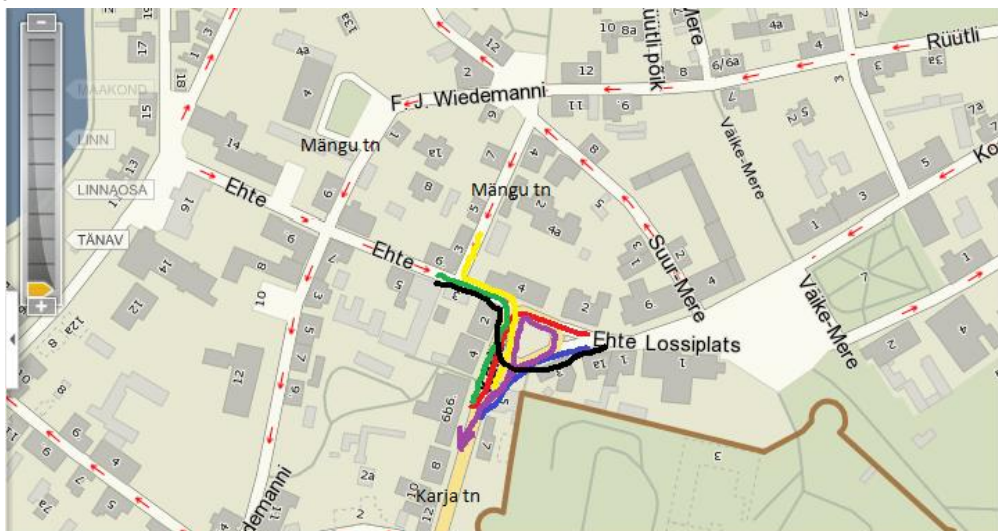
MAAKOND
LINN
LINNAOSA
TÄNAV
F. J. Wiedemanni
Rüütli
Rüütli põik
Mere
Väike-Mere
Mängu tn
Mängu tn
Ehte
Ehte
Ehte
Lossiplats
Suur-Mere
Väike-Mere
Ko
Karja tn
demanni
17
15
13
11
18
3
1
4a
4
14
16
6
8
7
9
5
3
1
14
12
10
12a
8
6
4
2
12
13
1a
1
8
6
2
4
4a
5
7
9
11
12
10
8a
8
6/6a
4a
4
6
3
3a
7a
5
3
1
2
4
6
2
1
3
5
7
3
1
2
5
7
1
2
4
6
8
2
4
6b6
5
3
1
2a
8
10
12
2
1a
1
12
4
6
7
5
3
7
7a
6
8
2
4
11
3
2